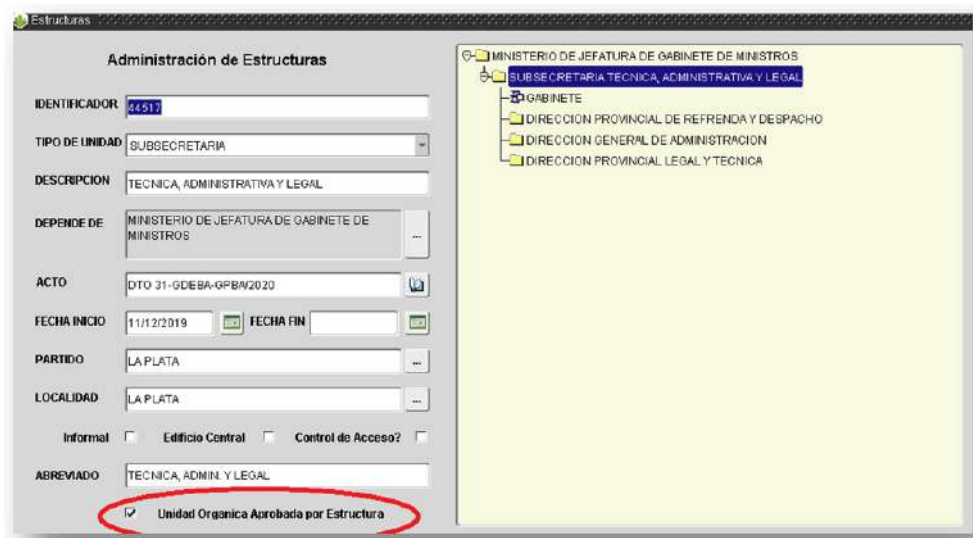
Estructuras

Administración de Estructuras

IDENTIFICADOR 44517

TIPO DE UNIDAD SUBSECRETARIA

DESCRIPCION TECNICA, ADMINISTRATIVA Y LEGAL

DEPENDE DE MINISTERIO DE JEFATURA DE GABINETE DE MINISTROS ...

ACTO DTO 31-GDEBA-GPBA/2020

FECHA INICIO 11/12/2019 FECHA FIN

PARTIDO LA PLATA ...

LOCALIDAD LA PLATA ...

Informal Edificio Central Control de Acceso?

ABREVIADO TECNICA, ADMIN. Y LEGAL

Unidad Organica Aprobada por Estructura

MINISTERIO DE JEFATURA DE GABINETE DE MINISTROS
SUBSECRETARIA TECNICA, ADMINISTRATIVA Y LEGAL
GABINETE
DIRECCION PROVINCIAL DE REFRENDA Y DESPACHO
DIRECCION GENERAL DE ADMINISTRACION
DIRECCION PROVINCIAL LEGAL Y TECNICA